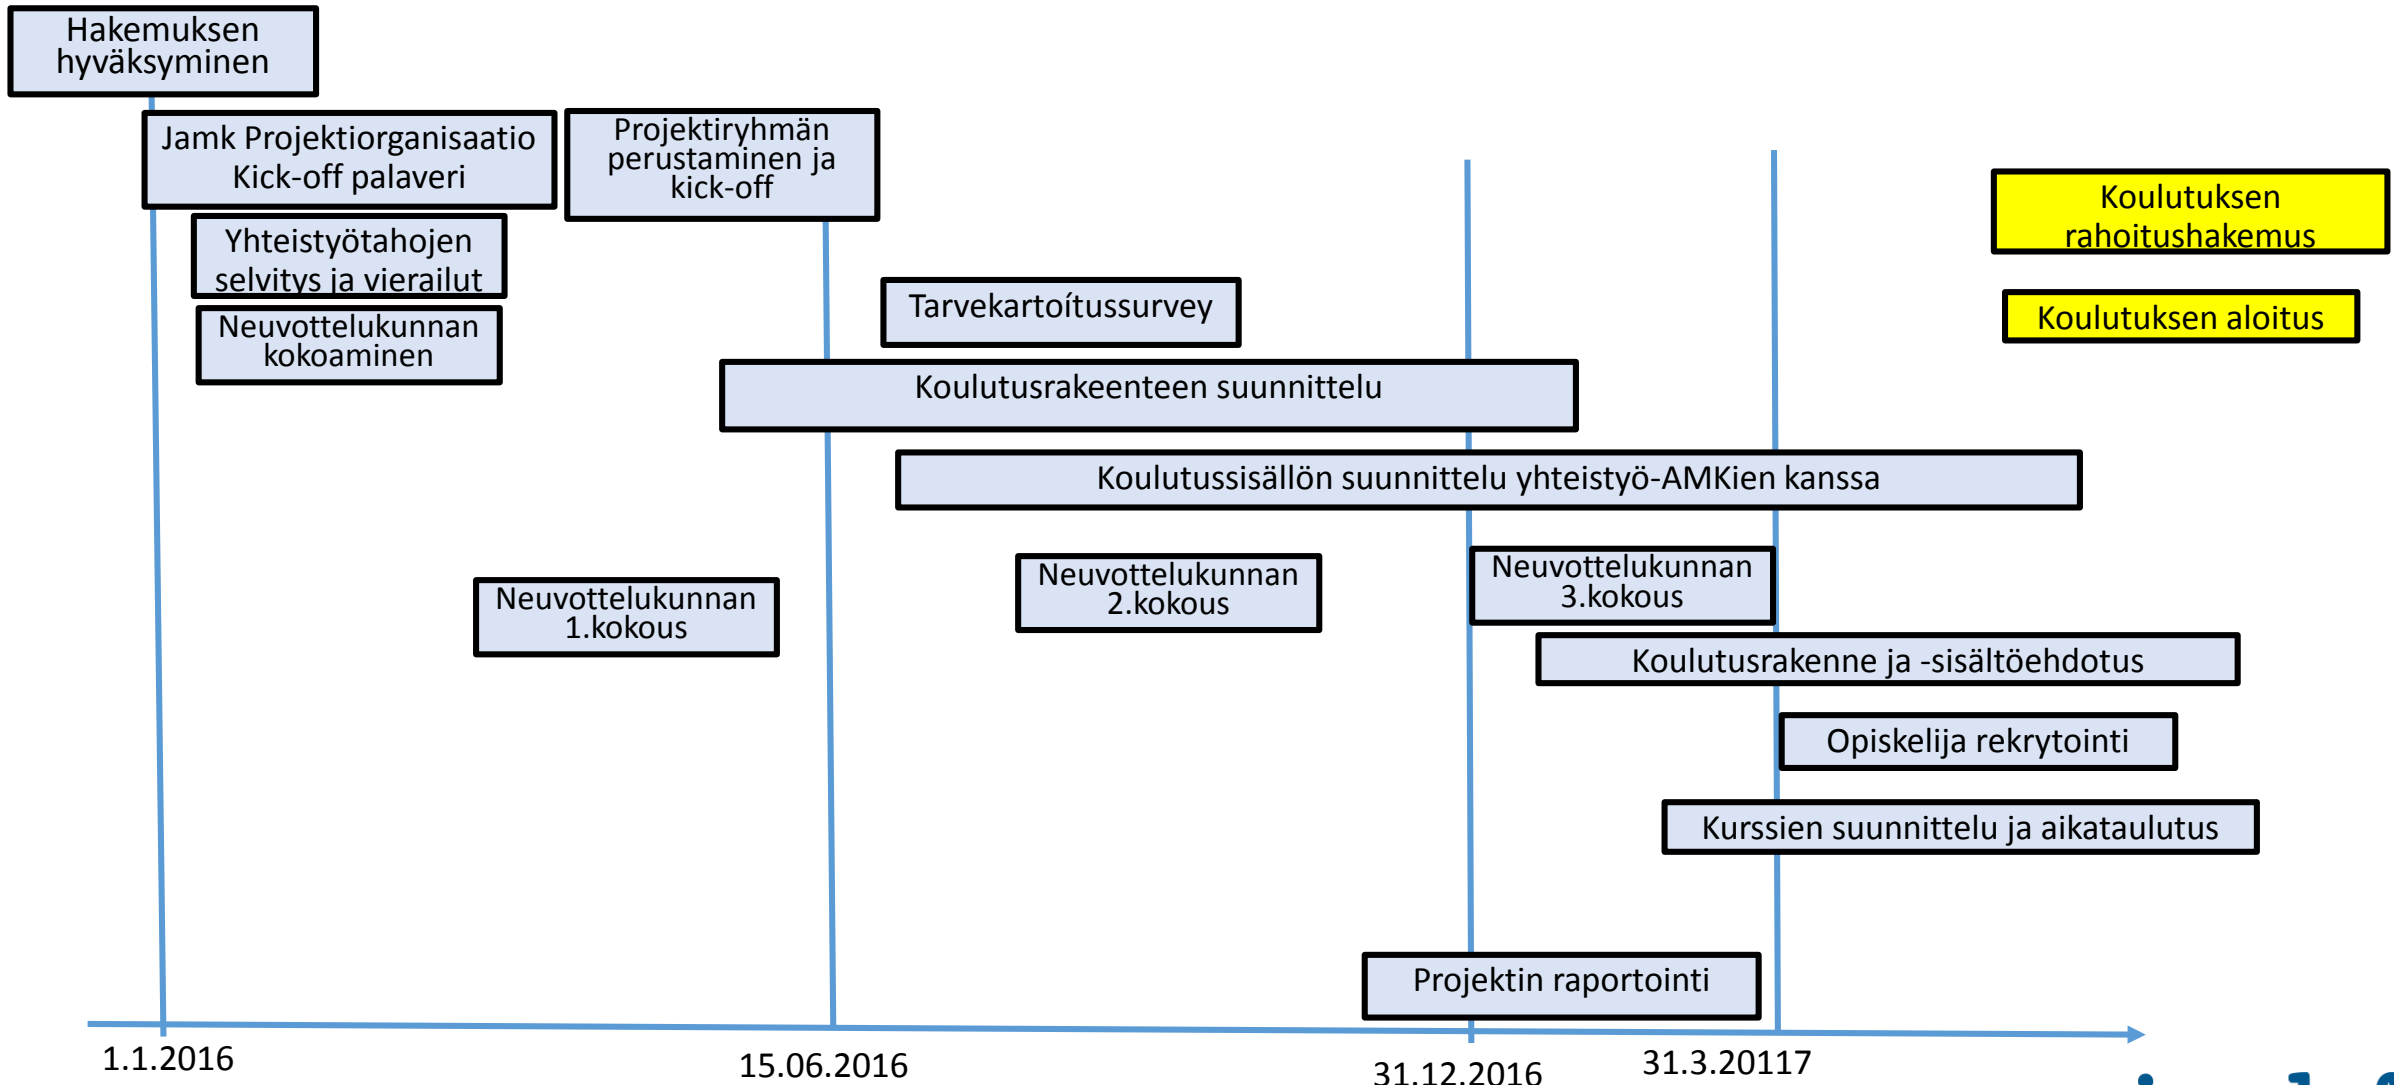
Hakemuksen hyväksyminen

Jamk Projektiorganisaatio Kick-off palaveri

Projektiryhmän perustaminen ja kick-off

Yhteistyötahojen selvitys ja vierailut

Neuvottelukunnan kokoaminen

Koulutuksen rahoitushakemus

Koulutuksen aloitus

Tarvekartoítussurvey

Koulutusrakeenteen suunnittelu

Koulutussisällön suunnittelu yhteistyö-AMKien kanssa

Neuvottelukunnan 1.kokous

Neuvottelukunnan 2.kokous

Neuvottelukunnan 3.kokous

Koulutusrakenne ja -sisältöehdotus

Opiskelija rekrytointi

Kurssien suunnittelu ja aikataulutus

Projektin raportointi

1.1.2016

15.06.2016

31.12.2016

31.3.20117